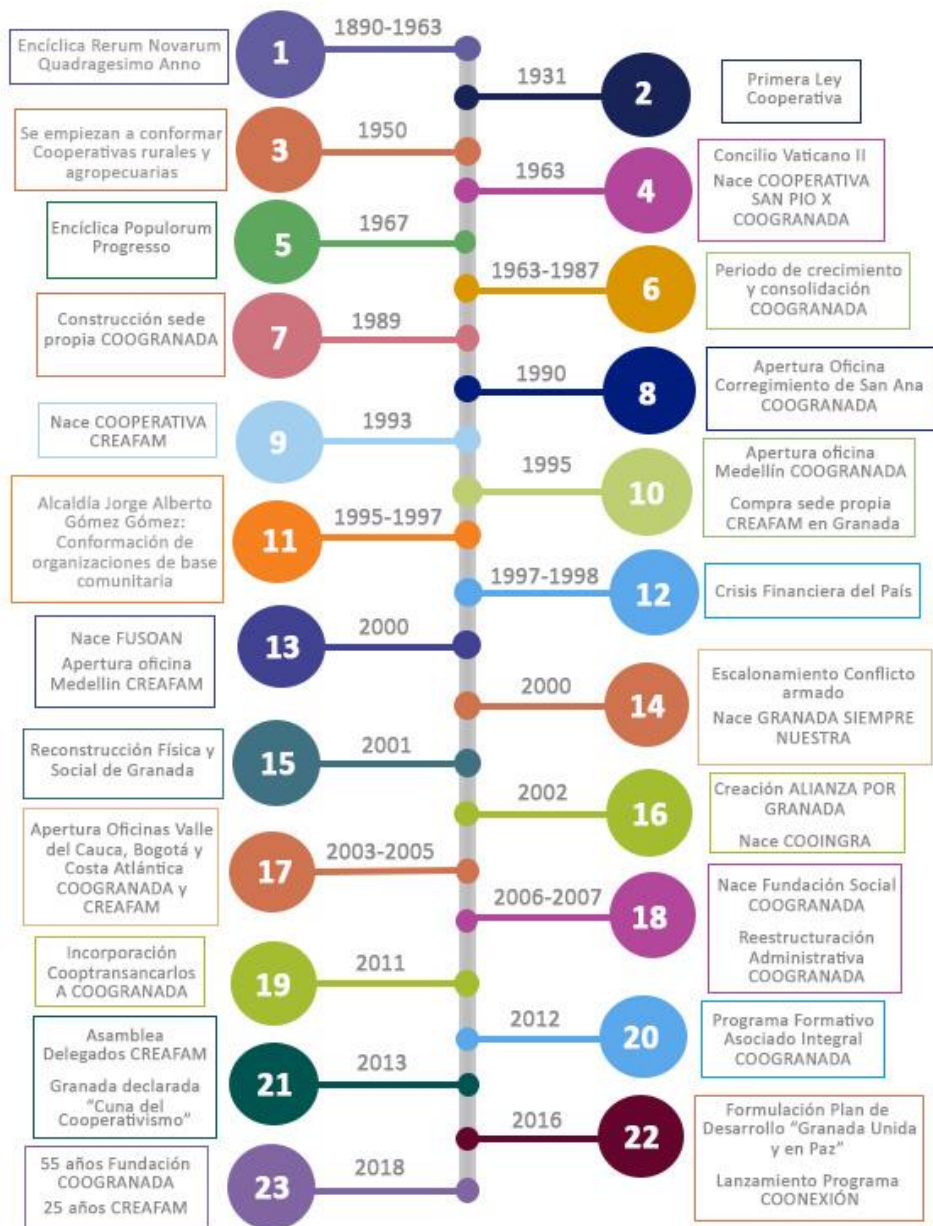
Encíclica Rerum Novarum Quadragesimo Anno

1

1890-1963

1931

2

Primera Ley Cooperativa

Se empiezan a conformar Cooperativas rurales y agropecuarias

3

1950

1963

4

Concilio Vaticano II

Nace COOPERATIVA SAN PIO X COOGRANADA

Encíclica Populorum Progresso

5

1967

1963-1987

6

Periodo de crecimiento y consolidación COOGRANADA

Construcción sede propia COOGRANADA

7

1989

1990

8

Apertura Oficina Corregimiento de San Ana COOGRANADA

Nace COOPERATIVA CREAFAM

9

1993

1995

10

Apertura oficina Medellín COOGRANADA

Compra sede propia CREAFAM en Granada

Alcaldía Jorge Alberto Gómez Gómez: Conformación de organizaciones de base comunitaria

11

1995-1997

1997-1998

12

Crisis Financiera del País

Nace FUSOAN

Apertura oficina Medellin CREAFAM

13

2000

2000

14

Escalonamiento Conflicto armado

Nace GRANADA SIEMPRE NUESTRA

Reconstrucción Física y Social de Granada

15

2001

2002

16

Creación ALIANZA POR GRANADA

Nace COOINGRA

Apertura Oficinas Valle del Cauca, Bogotá y Costa Atlántica COOGRANADA y CREAFAM

17

2003-2005

2006-2007

18

Nace Fundación Social COOGRANADA

Reestructuración Administrativa COOGRANADA

Incorporación Cooptransancarlos A COOGRANADA

19

2011

2012

20

Programa Formativo Asociado Integral COOGRANADA

Asamblea Delegados CREAFAM

Granada declarada "Cuna del Cooperativismo"

21

2013

2016

22

Formulación Plan de Desarrollo "Granada Unida y en Paz"

Lanzamiento Programa COONEXIÓN

55 años Fundación COOGRANADA

25 años CREAFAM

23

2018